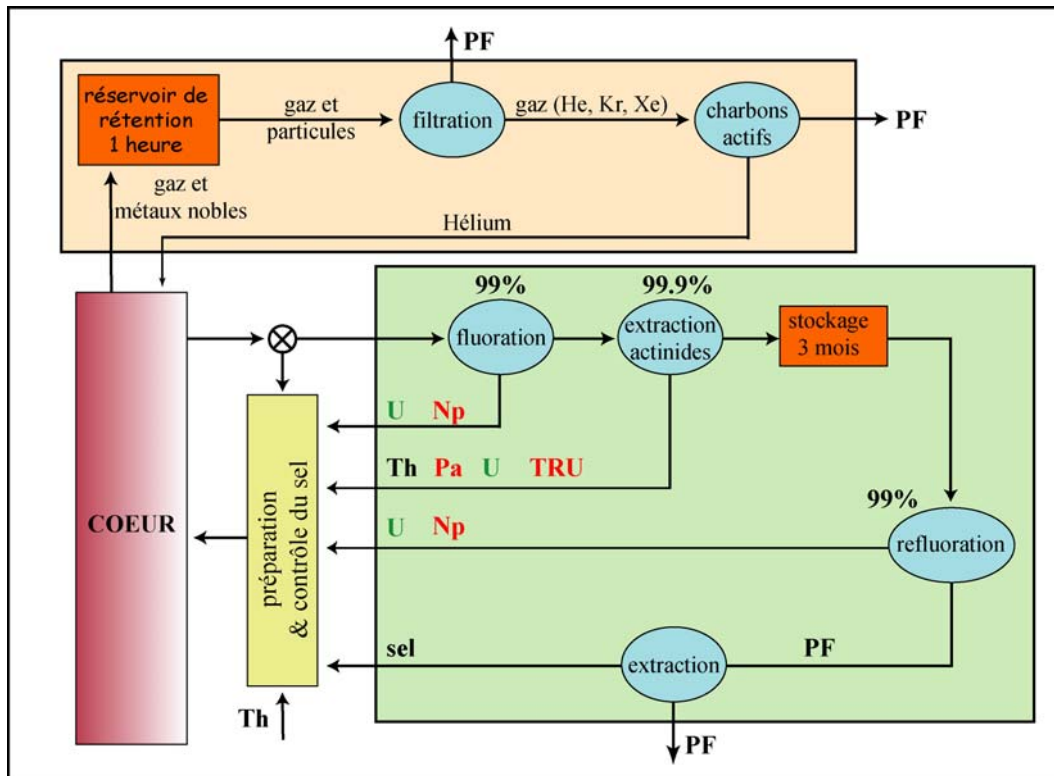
PF

réservoir de rétention 1 heure

gaz et particules

filtration

gaz (He, Kr, Xe)

charbons actifs

PF

gaz et métaux nobles

Hélium

99%

99.9%

fluoration

extraction actinides

stockage 3 mois

COEUR

préparation & contrôle du sel

U Np

Th Pa U TRU

99%

U Np

refluoration

sel

extraction

PF

Th

PF